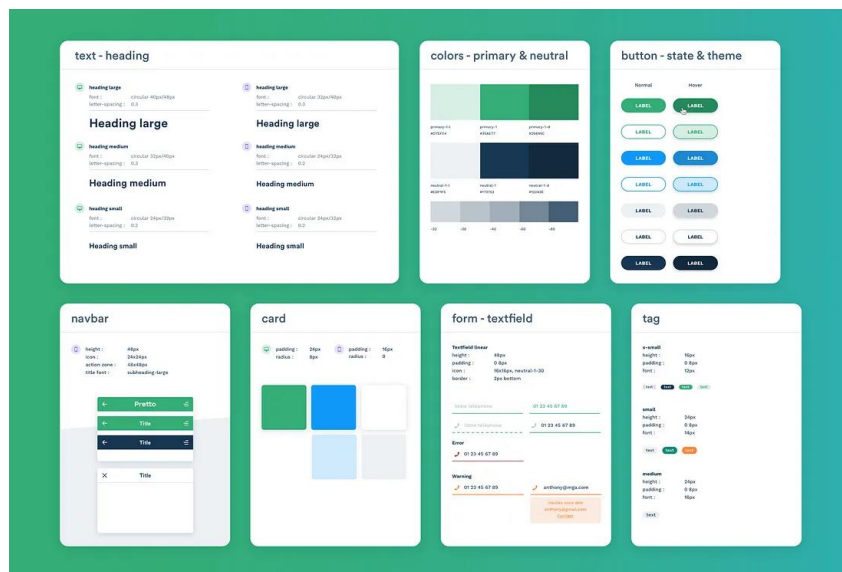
text - heading

heading large
font : circular 40px/48px
letter-spacing : 0.3

Heading large

heading large
font : circular 32px/40px
letter-spacing : 0.3

Heading large

heading medium
font : circular 32px/40px
letter-spacing : 0.3

Heading medium

heading medium
font : circular 24px/32px
letter-spacing : 0.3

Heading medium

heading small
font : circular 24px/32px
letter-spacing : 0.3

Heading small

heading small
font : circular 20px/28px
letter-spacing : 0.3

Heading small

colors - primary & neutral

primary-1-1 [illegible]
primary-1 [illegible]
primary-1-8 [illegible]

neutral-1-1 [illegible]
neutral-1 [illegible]
neutral-1-8 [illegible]

-20 -30 -40 -50 -60

button - state & theme

Normal
Hover

LABEL LABEL
LABEL LABEL
LABEL LABEL
LABEL LABEL
LABEL LABEL
LABEL LABEL
LABEL LABEL

navbar

height : 48px
icon : 24x24px
action zone : 48x48px
title font : subheading-large

Pretto
Title
Title
Title

card

padding : 24px
radius : 8px

padding : 16px
radius : 8

form - textfield

Textfield linear
height : 48px
padding : 0 8px
icon : 16x16px, neutral-1-30
border : 2px bottom

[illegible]
01 23 45 67 89
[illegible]
01 23 45 67 89

Error
01 23 45 67 89

Warning
01 23 45 67 89
anthony@mga.com
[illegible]

tag

x-small
height : 16px
padding : 0 8px
font : 12px

text text text text

small
height : 24px
padding : 0 8px
font : 14px

text text text

medium
height : 24px
padding : 0 8px
font : 16px

text